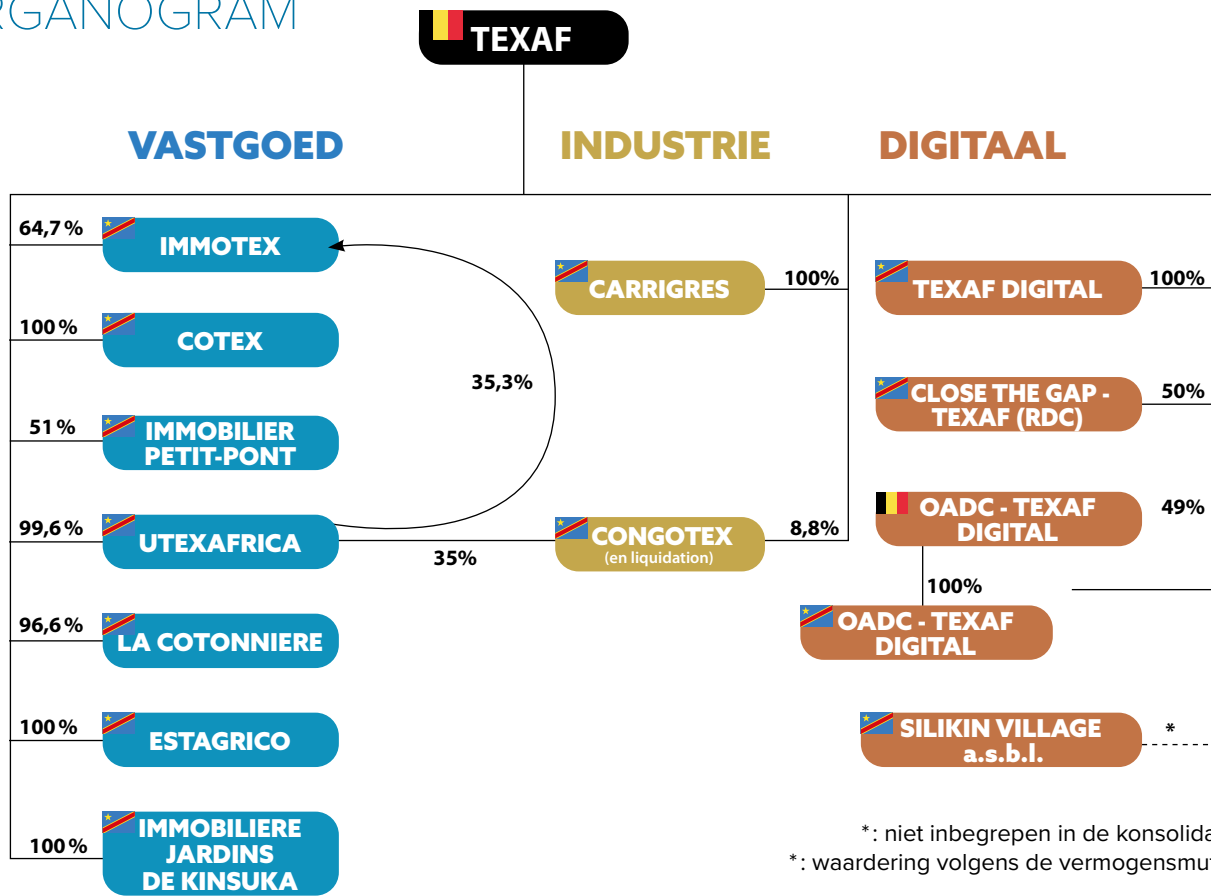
RGANOGRAM

TEXAF

VASTGOED

INDUSTRIE

DIGITAAL

64,7 %
IMMOTEX

100 %
COTEX

51 %
IMMOBILIER PETIT-PONT

99,6 %
UTEXAFRICA

96,6 %
LA COTONNIERE

100 %
ESTAGRICO

100 %
IMMOBILIERE JARDINS DE KINSUKA

35,3%

35%

CARRIGRES
100%

CONGOTEX
(en liquidation)
8,8%

TEXAF DIGITAL
100%

CLOSE THE GAP - TEXAF (RDC)
50%

OADC - TEXAF DIGITAL
49%

100%

OADC - TEXAF DIGITAL

SILIKIN VILLAGE a.s.b.l.
*

*: niet inbegrepen in de konsolida
*: waardering volgens de vermogensmu